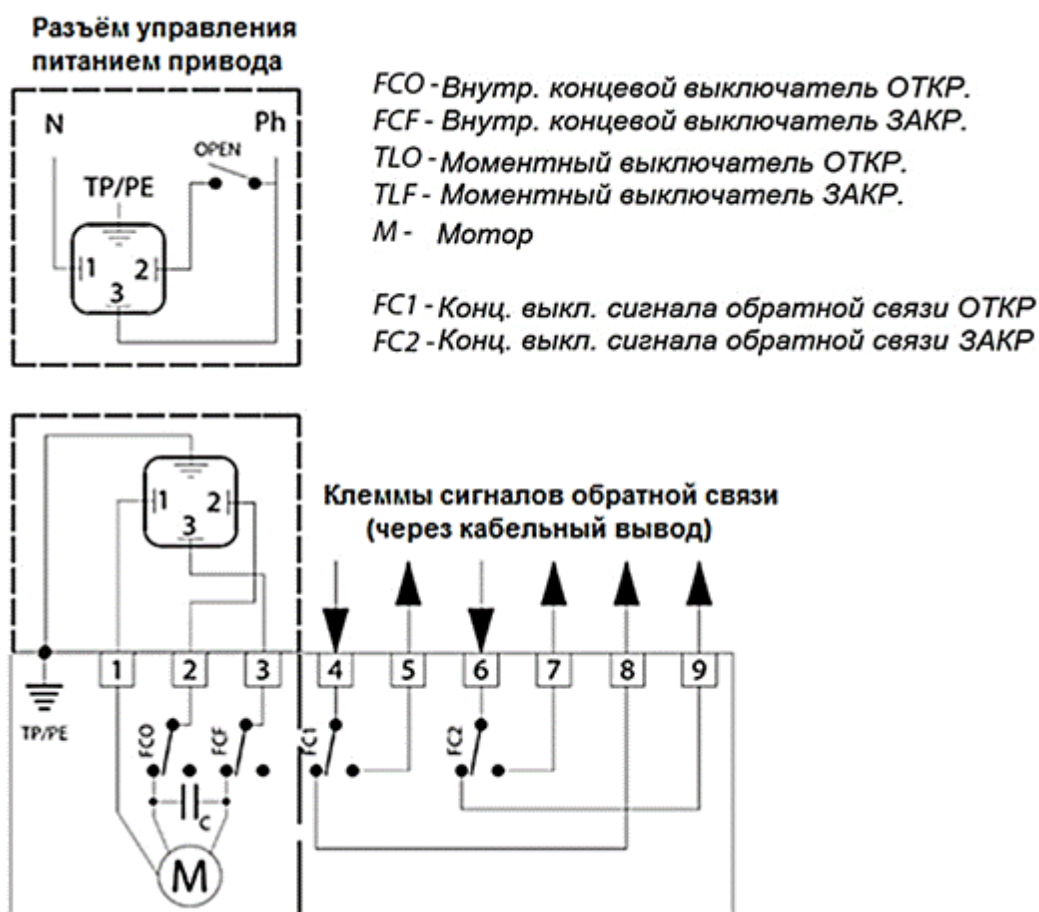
Разъём управления питанием привода

N
Ph
OPEN
TP/PE
1
2
3

FCO - Внутр. концевой выключатель ОТКР.
FCF - Внутр. концевой выключатель ЗАКР.
TLO - Моментный выключатель ОТКР.
TLF - Моментный выключатель ЗАКР.
M - Мотор

FC1 - Конц. выкл. сигнала обратной связи ОТКР
FC2 - Конц. выкл. сигнала обратной связи ЗАКР

1
2
3

Клеммы сигналов обратной связи (через кабельный вывод)

TP/PE
1
2
3
4
5
6
7
8
9
FCO
FCF
FC1
FC2
C
M